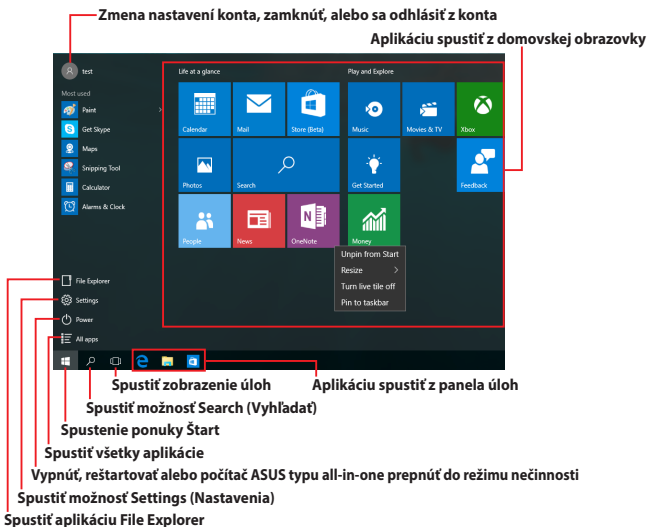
Zmena nastavení konta, zamknúť, alebo sa odhlásiť z konta

Aplikáciu spustiť z domovskej obrazovky

test

Most used

Paint

Get Skype

Maps

Snipping Tool

Calculator

Alarms & Clock

Life at a glance

Calendar

Mail

Store (Beta)

Photos

Search

People

News

OneNote

Play and Explore

Music

Movies & TV

Xbox

Get Started

Feedback

Money

Unpin from Start

Resize

Turn live tile off

Pin to taskbar

File Explorer

Settings

Power

All apps

Spustiť zobrazenie úloh

Aplikáciu spustiť z panela úloh

Spustiť možnosť Search (Vyhľadať)

Spustenie ponuky Štart

Spustiť všetky aplikácie

Vypnúť, reštartovať alebo počítač ASUS typu all-in-one prepnúť do režimu nečinnosti

Spustiť možnosť Settings (Nastavenia)

Spustiť aplikáciu File Explorer